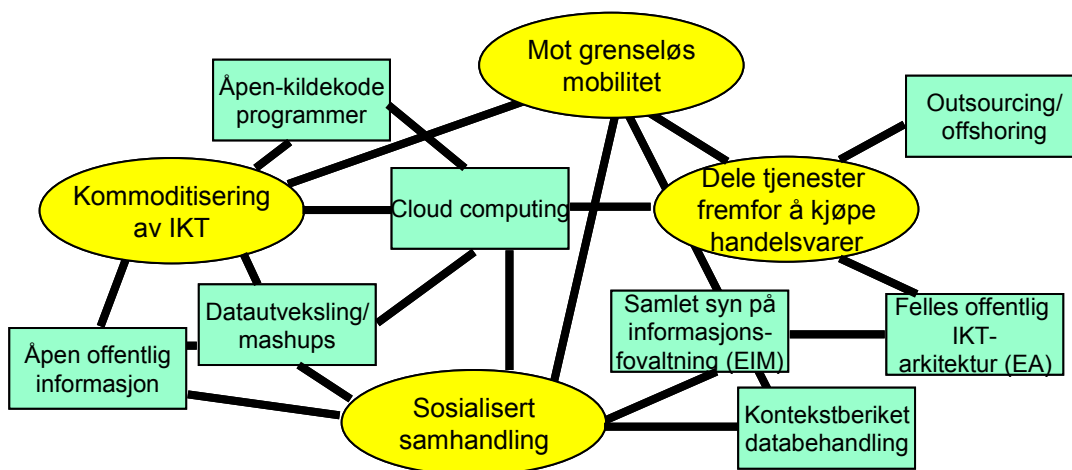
Mot grenseløs mobilitet

Åpen-kildekode programmer

Outsourcing/ offshoring

Kommoditisering av IKT

Cloud computing

Dele tjenester fremfor å kjøpe handelsvarer

Datautveksling/ mashups

Samlet syn på informasjons-fovaltning (EIM)

Felles offentlig IKT-arkitektur (EA)

Åpen offentlig informasjon

Sosialisert samhandling

Kontekstberiket databehandling